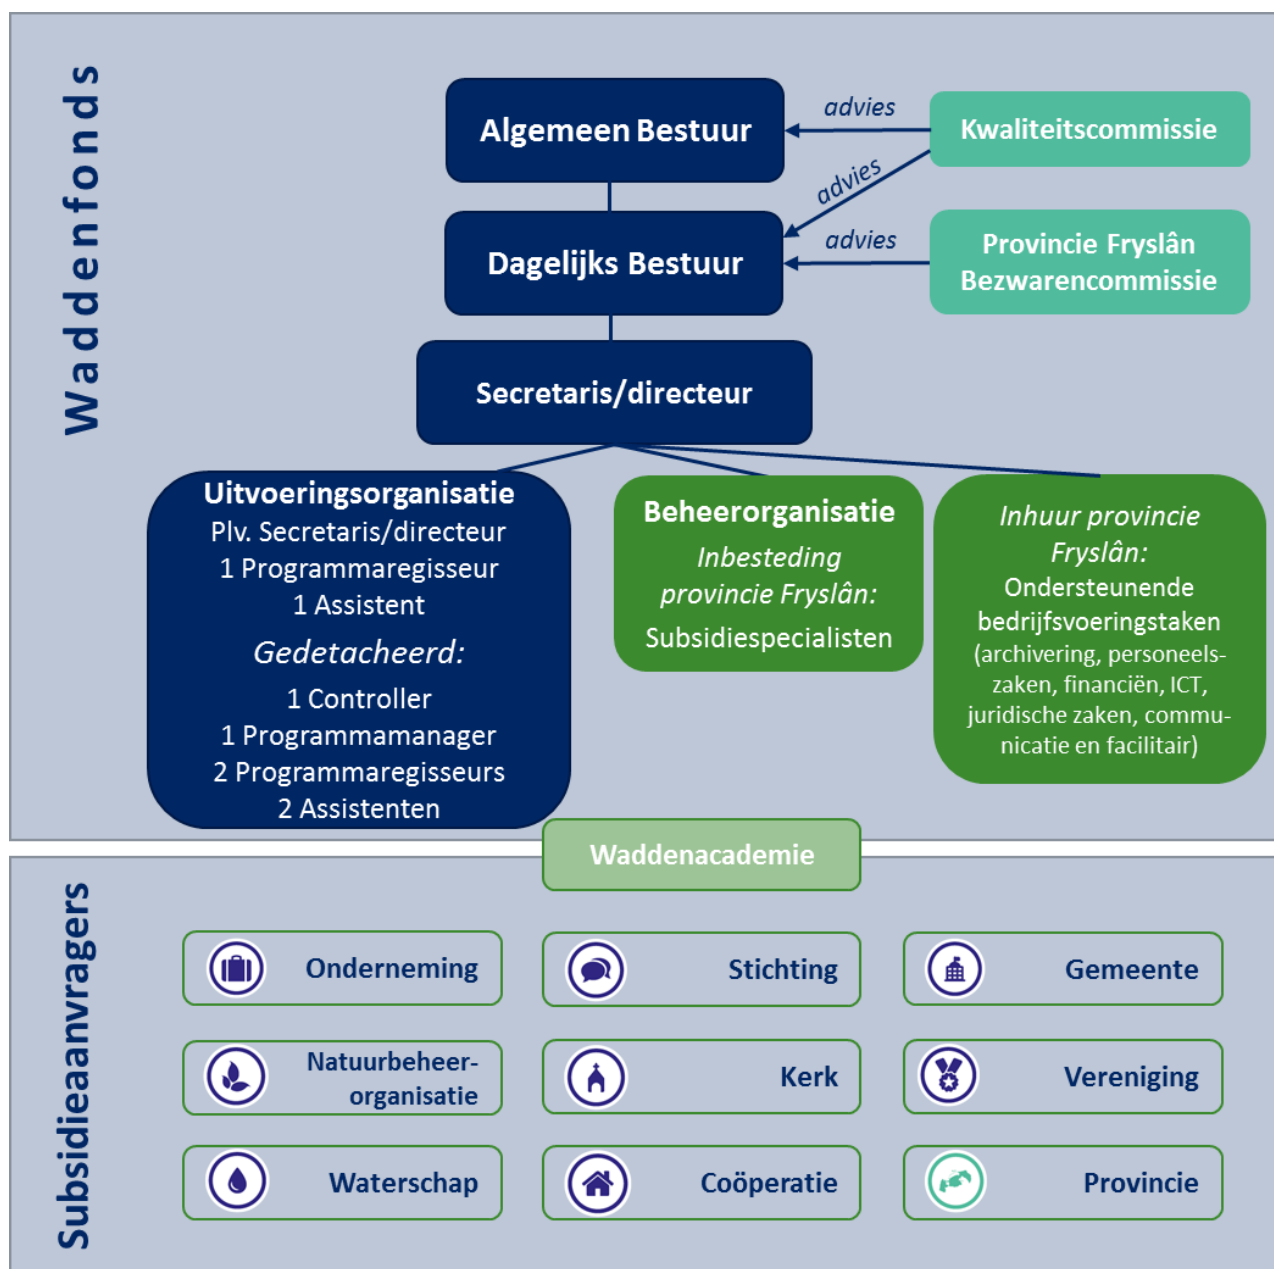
Waddenfonds

Algemeen Bestuur

advies

Kwaliteitscommissie

advies

Dagelijks Bestuur

advies

Provincie Fryslân Bezwarencommissie

Secretaris/directeur

Uitvoeringsorganisatie
Plv. Secretaris/directeur
1 Programmaregisseur
1 Assistent
Gedetacheerd:
1 Controller
1 Programmamanager
2 Programmaregisseurs
2 Assistenten

Beheerorganisatie
Inbesteding provincie Fryslân:
Subsidiespecialisten

Inhuur provincie Fryslân:
Ondersteunende bedrijfsvoeringstaken (archivering, personeelszaken, financiën, ICT, juridische zaken, communicatie en facilitair)

Waddenacademie

Subsidieaanvragers

Onderneming

Stichting

Gemeente

Natuurbeheerorganisatie

Kerk

Vereniging

Waterschap

Coöperatie

Provincie